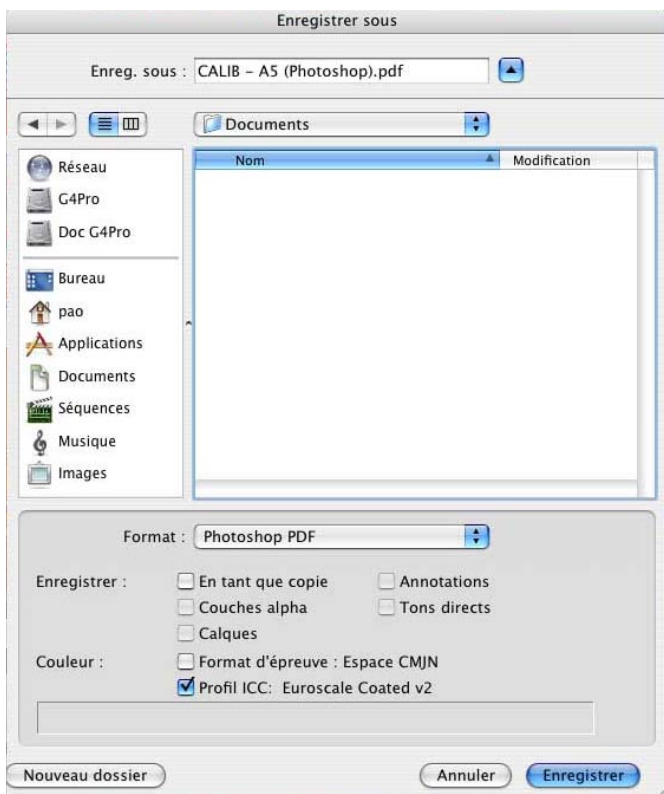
Enregistrer sous

Enreg. sous : CALIB - A5 (Photoshop).pdf

Documents

Nom

Modification

Réseau

G4Pro

Doc G4Pro

Bureau

pao

Applications

Documents

Séquences

Musique

Images

Format : Photoshop PDF

Enregistrer : En tant que copie

Annotations

Couches alpha

Tons directs

Calques

Couleur : Format d'épreuve : Espace CMJN

Profil ICC: Euroscale Coated v2

Nouveau dossier

Annuler

Enregistrer